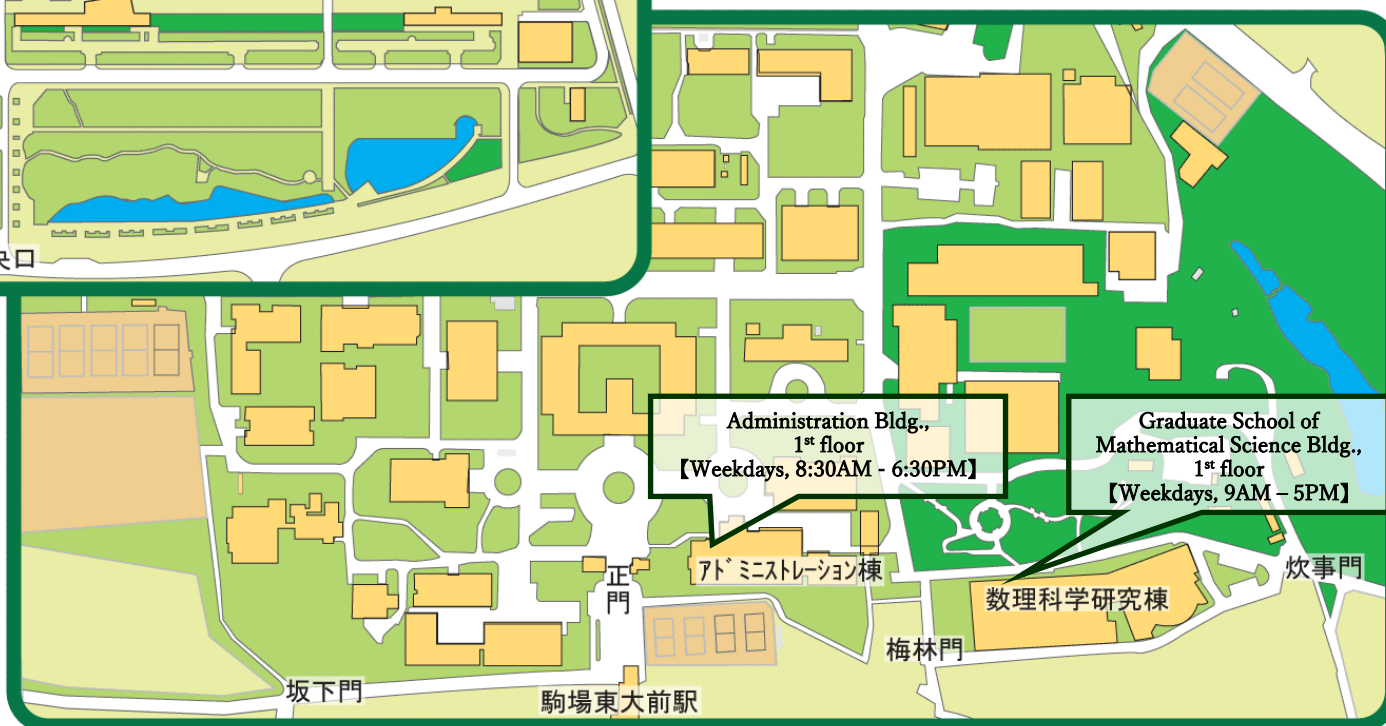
央口

Administration Bldg., 1$^{st}$ floor 【Weekdays, 8:30AM - 6:30PM】

Graduate School of Mathematical Science Bldg., 1$^{st}$ floor 【Weekdays, 9AM – 5PM】

アドミニストレーション棟

数理科学研究棟

炊事門

正門

梅林門

坂下門

駒場東大前駅